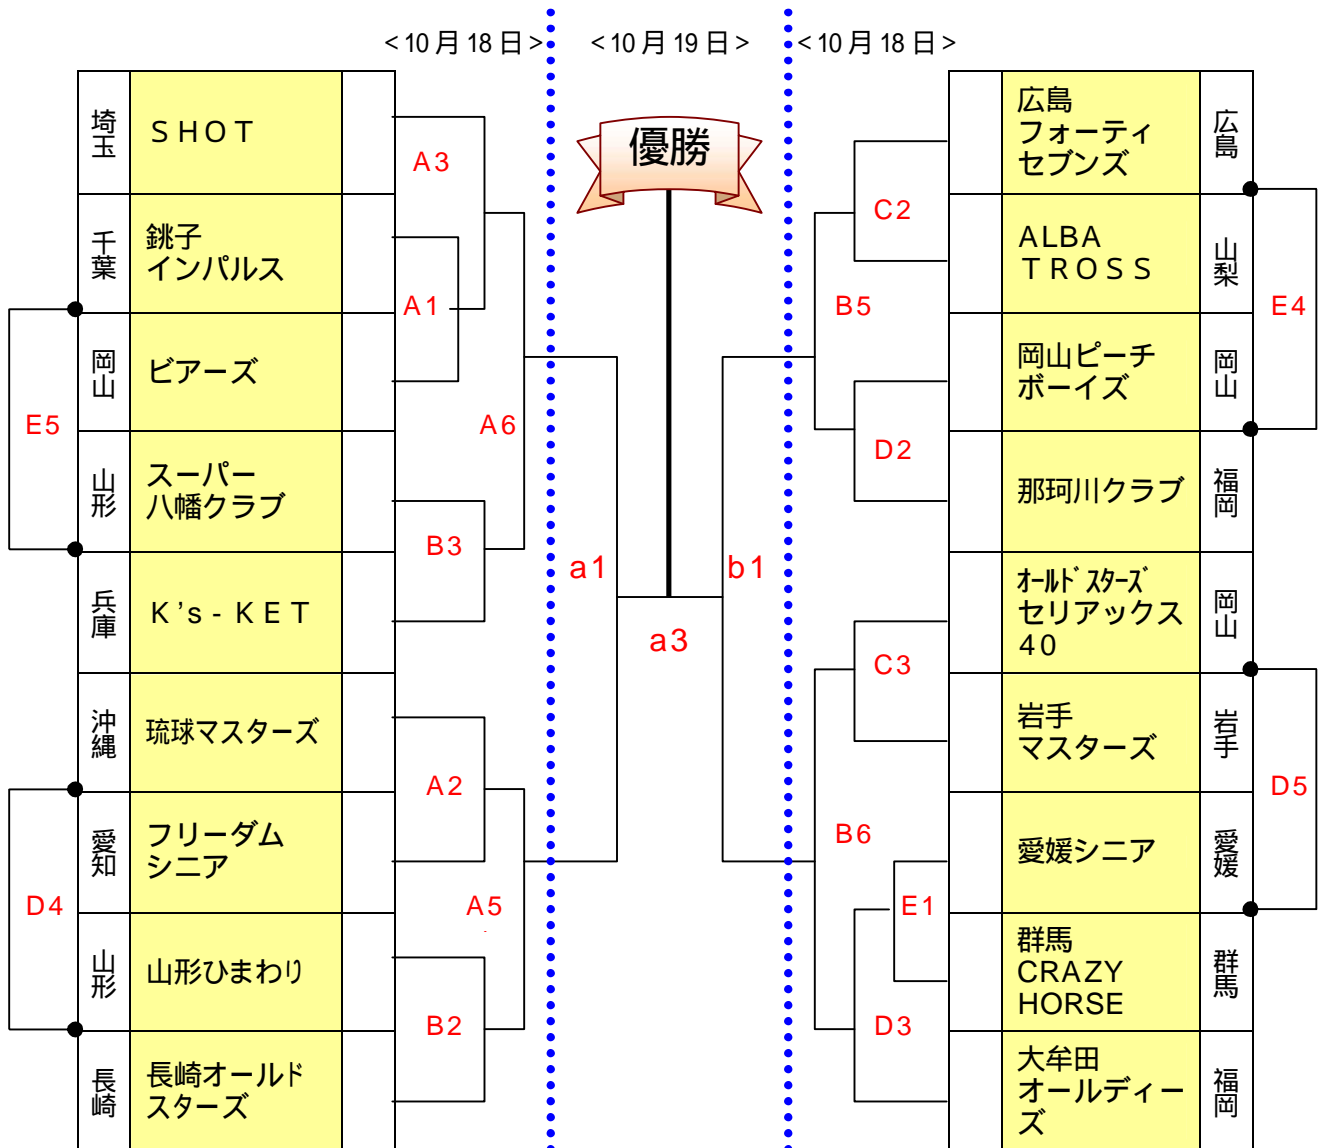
＜10月18日＞　＜10月19日＞　＜10月18日＞

優勝

| 埼玉 | SHOT |
|---|---|
| 千葉 | 銚子インパルス |
| 岡山 | ビアーズ |
| 山形 | スーパー八幡クラブ |
| 兵庫 | K's-KET |
| 沖縄 | 琉球マスターズ |
| 愛知 | フリーダムシニア |
| 山形 | 山形ひまわり |
| 長崎 | 長崎オールドスターズ |

A3
A1
E5
A6
B3
A2
D4
A5
B2
a1
a3
b1
C2
B5
D2
C3
B6
E1
D3
E4
D5

| 広島フォーティセブンズ | 広島 |
|---|---|
| ALBA TROSS | 山梨 |
| 岡山ピーチボーイズ | 岡山 |
| 那珂川クラブ | 福岡 |
| ｵｰﾙﾄﾞｽﾀｰｽﾞセリアックス40 | 岡山 |
| 岩手マスターズ | 岩手 |
| 愛媛シニア | 愛媛 |
| 群馬CRAZY HORSE | 群馬 |
| 大牟田オールディーズ | 福岡 |